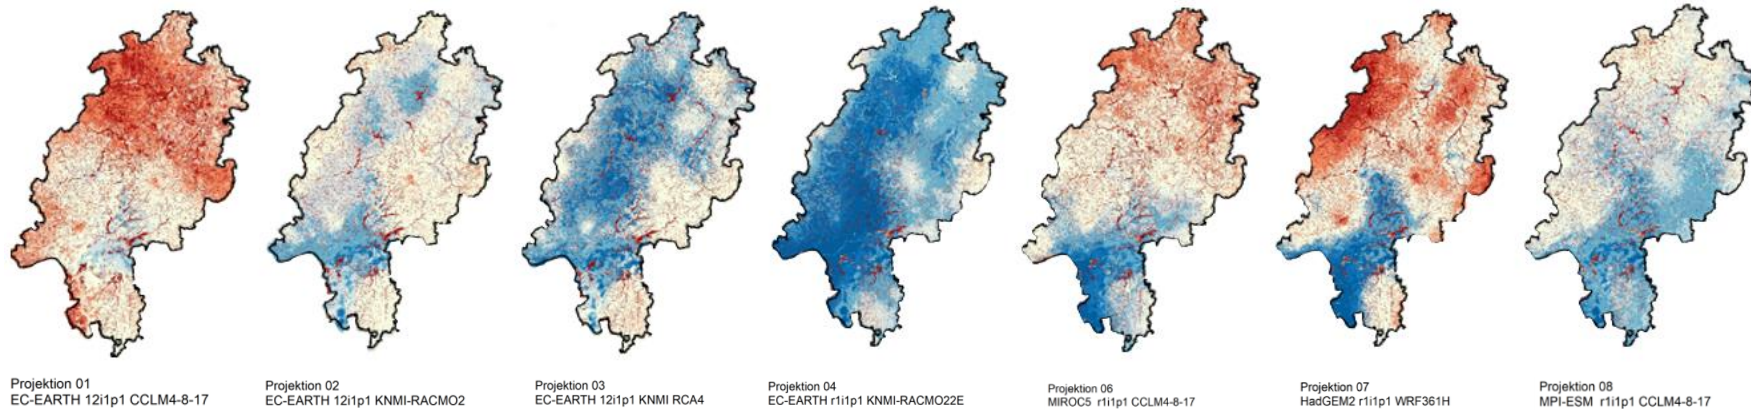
Projektion 01
EC-EARTH 12i1p1 CCLM4-8-17

Projektion 02
EC-EARTH 12i1p1 KNMI-RACMO2

Projektion 03
EC-EARTH 12i1p1 KNMI RCA4

Projektion 04
EC-EARTH r1i1p1 KNMI-RACMO22E

Projektion 06
MIROC5 r1i1p1 CCLM4-8-17

Projektion 07
HadGEM2 r1i1p1 WRF361H

Projektion 08
MPI-ESM r1i1p1 CCLM4-8-17